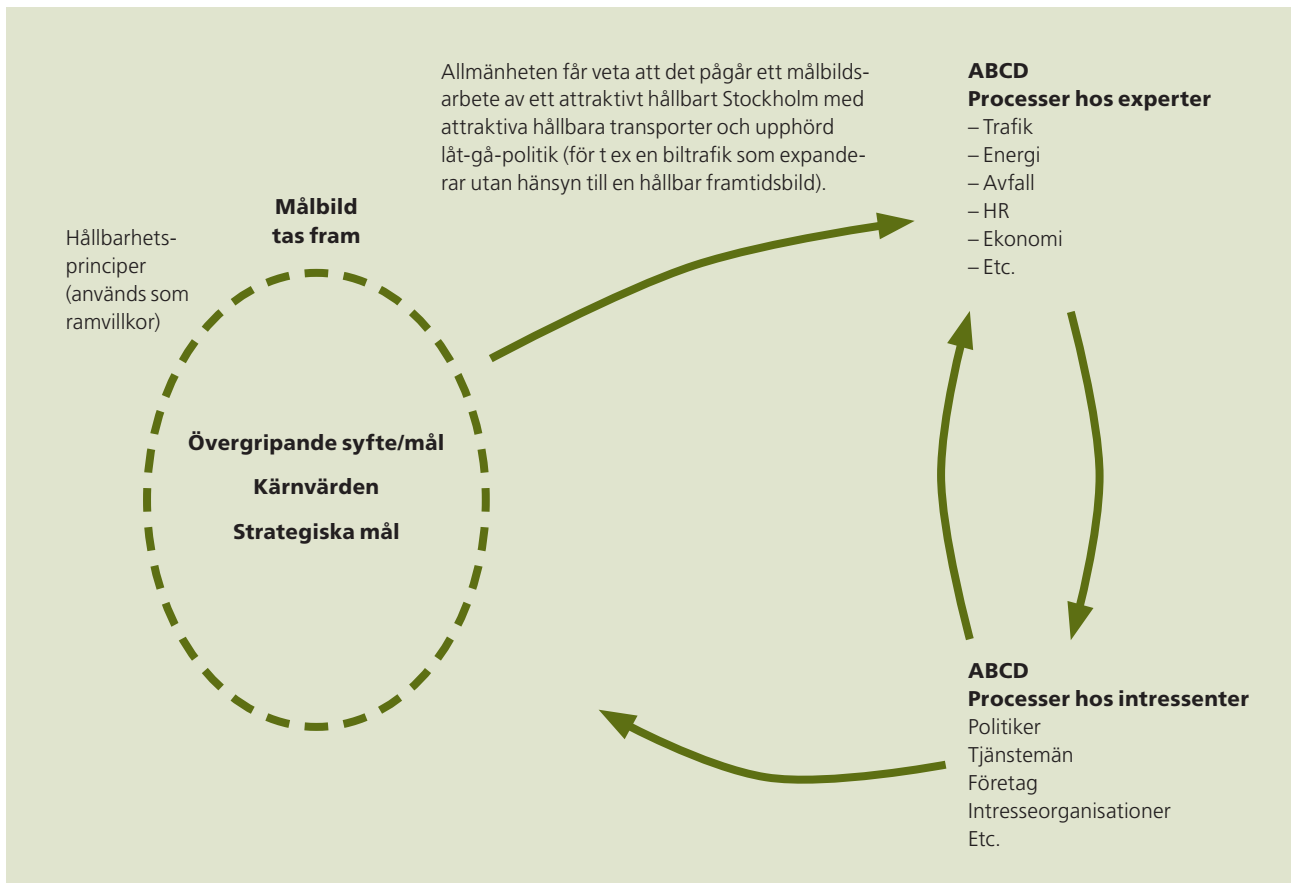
Allmänheten får veta att det pågår ett målbildsarbete av ett attraktivt hållbart Stockholm med attraktiva hållbara transporter och upphörd låt-gå-politik (för t ex en biltrafik som expanderar utan hänsyn till en hållbar framtidsbild).

ABCD
Processer hos experter
– Trafik
– Energi
– Avfall
– HR
– Ekonomi
– Etc.

Målbild tas fram

Hållbarhetsprinciper (används som ramvillkor)

Övergripande syfte/mål
Kärnvärden
Strategiska mål

ABCD
Processer hos intressenter
Politiker
Tjänstemän
Företag
Intresseorganisationer
Etc.